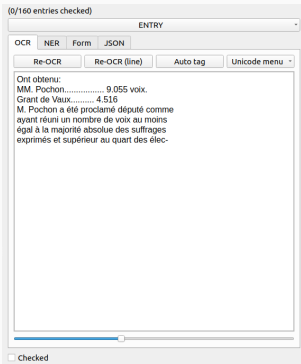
(0/160 entries checked)

ENTRY

OCR NER Form JSON

Re-OCR Re-OCR (line) Auto tag Unicode menu

Ont obtenu:
MM. Pochon................. 9.055 voix.
Grant de Vaux........... 4.516
M. Pochon a été proclamé député comme ayant réuni un nombre de voix au moins égal à la majorité absolue des suffrages exprimés et supérieur au quart des élec-

Checked